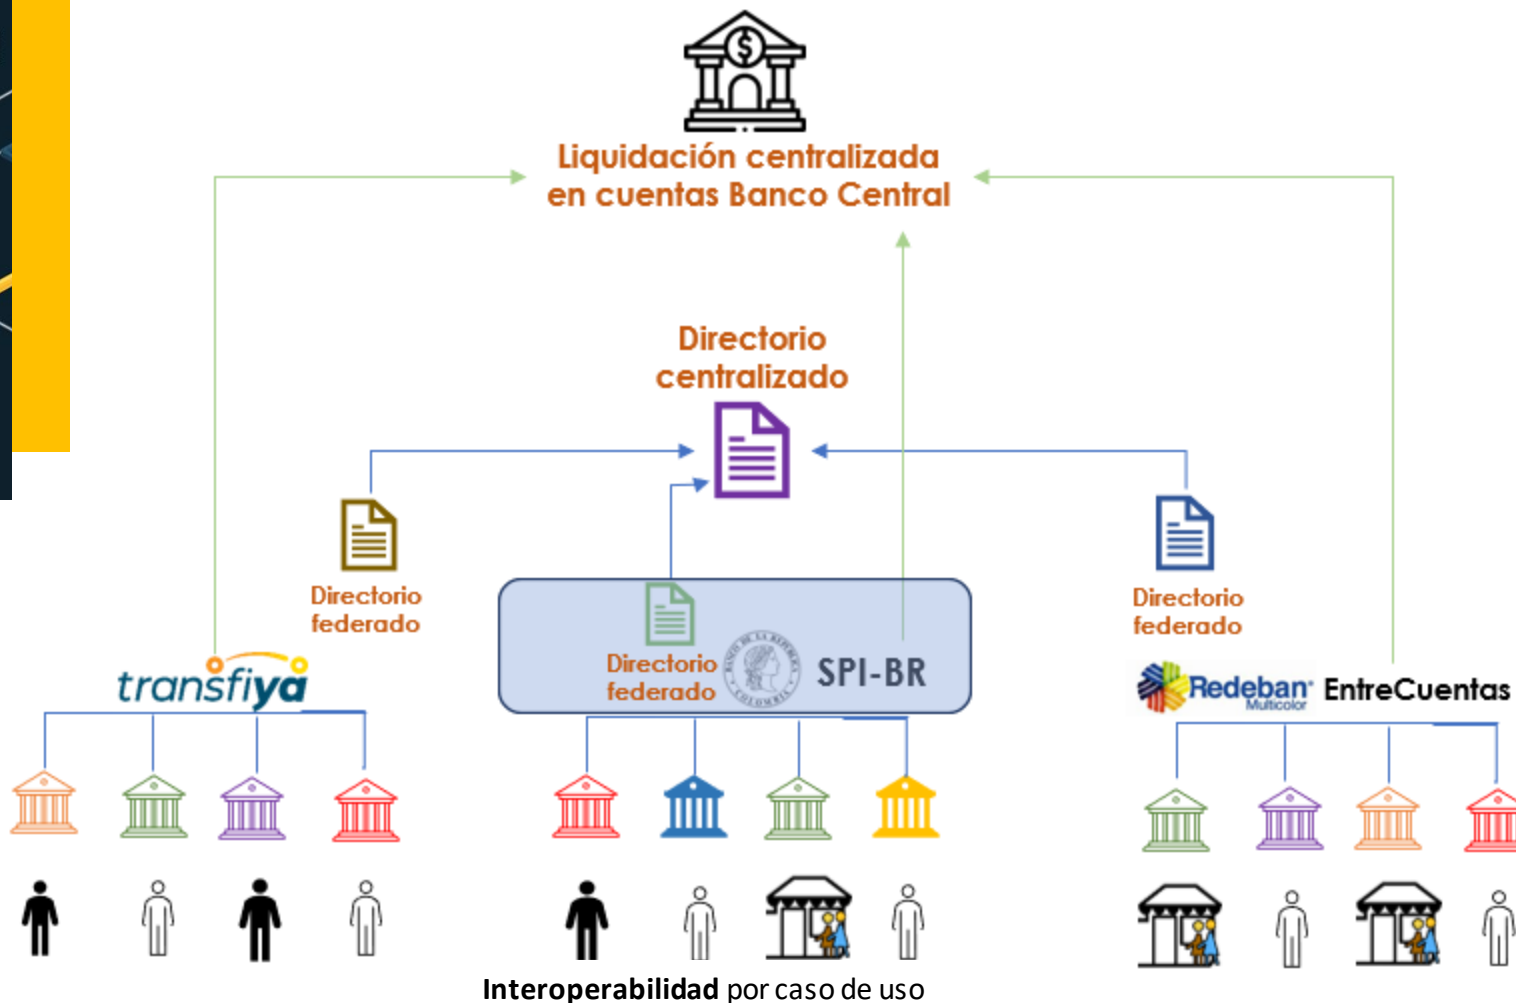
Liquidación centralizada en cuentas Banco Central

Directorio centralizado

Directorio federado

Directorio federado

SPI-BR

Directorio federado

transfiya

Redeban Multicolor EntreCuentas

**Interoperabilidad** por caso de uso